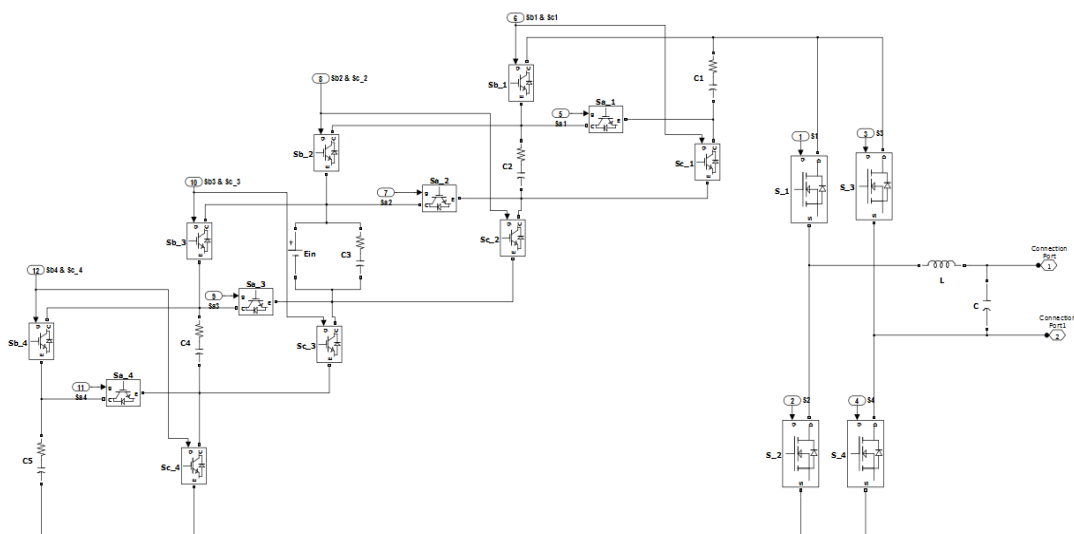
6 Sb1 & Sc1

8 Sb2 & Sc_2

Sb_1

C1

5 Sa1

Sa_1

Sb_2

C2

Sc_1

10 Sb3 & Sc_3

7 Sa2

Sa_2

1 S1

3 S3

Sb_3

Ein

C3

Sc_2

S_1

S_3

12 Sb4 & Sc_4

9 Sa3

Sa_3

L

Connection Port 1

C

Connection Port1 2

Sb_4

C4

Sc_3

11 Sa4

Sa_4

2 S2

4 S4

C5

Sc_4

S_2

S_4